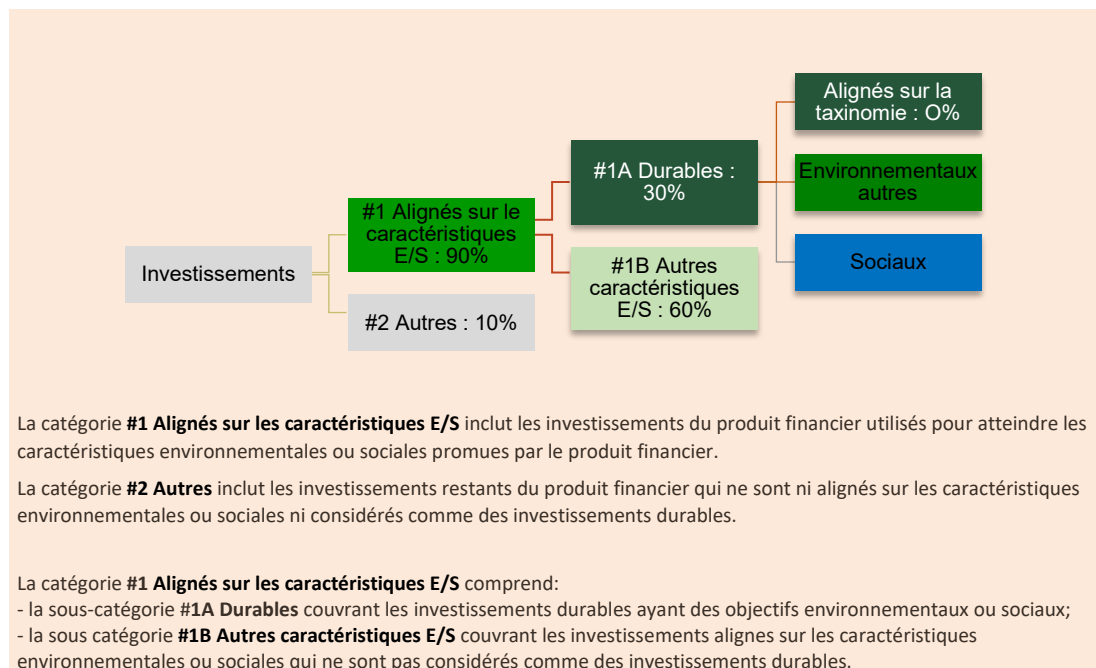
Alignés sur la taxinomie : O%

Environnementaux autres

#1A Durables : 30%

Sociaux

#1 Alignés sur le caractéristiques E/S : 90%

#1B Autres caractéristiques E/S : 60%

Investissements

#2 Autres : 10%

La catégorie **#1 Alignés sur les caractéristiques E/S** inclut les investissements du produit financier utilisés pour atteindre les caractéristiques environnementales ou sociales promues par le produit financier.

La catégorie **#2 Autres** inclut les investissements restants du produit financier qui ne sont ni alignés sur les caractéristiques environnementales ou sociales ni considérés comme des investissements durables.

La catégorie **#1 Alignés sur les caractéristiques E/S** comprend:
- la sous-catégorie **#1A Durables** couvrant les investissements durables ayant des objectifs environnementaux ou sociaux;
- la sous catégorie **#1B Autres caractéristiques E/S** couvrant les investissements alignes sur les caractéristiques environnementales ou sociales qui ne sont pas considérés comme des investissements durables.